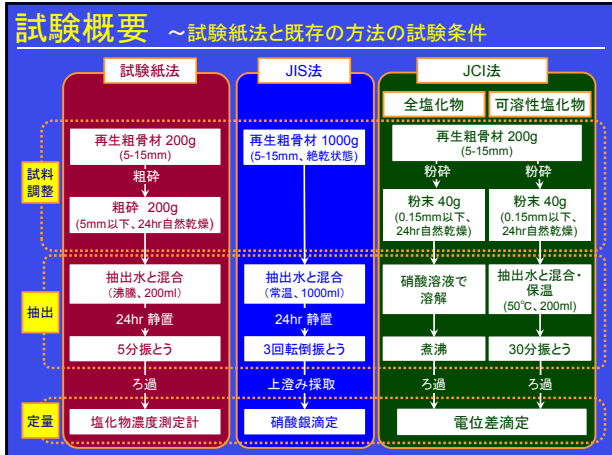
試験概要 ～試験紙法と既存の方法の試験条件

試験紙法

再生粗骨材 200g
(5-15mm)
粗砕
粗砕 200g
(5mm以下、24hr自然乾燥)
抽出水と混合
(沸騰、200ml)
24hr 静置
5分振とう
ろ過
塩化物濃度測定計

JIS法

再生粗骨材 1000g
(5-15mm、絶乾状態)
抽出水と混合
(常温、1000ml)
24hr 静置
3回転倒振とう
上澄み採取
硝酸銀滴定

JCI法

全塩化物
可溶性塩化物
再生粗骨材 200g
(5-15mm)
粉砕
粉砕
粉末 40g
(0.15mm以下、24hr自然乾燥)
粉末 40g
(0.15mm以下、24hr自然乾燥)
硝酸溶液で溶解
抽出水と混合・保温
(50℃、200ml)
煮沸
30分振とう
ろ過
ろ過
電位差滴定

試料調整
抽出
定量